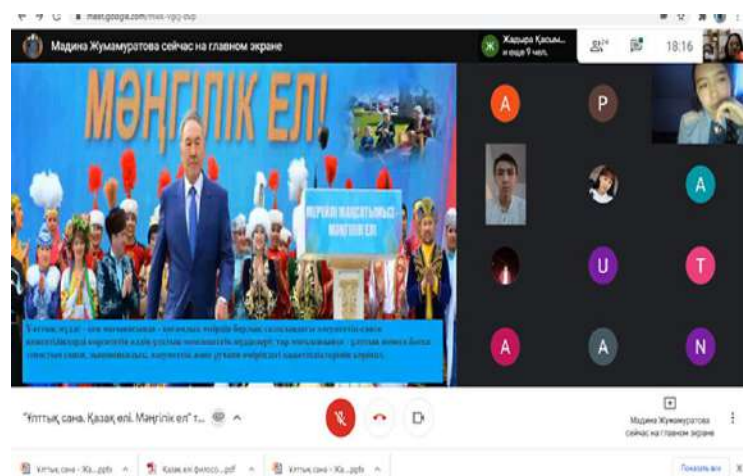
meet.google.com/mxs-vgqj-dup

Мадина Жумамуратова сейчас на главном экране

Ж Жадыра Қасым... и еще 9 чел.

24

18:16

МӘҢГІЛІК ЕЛ!

МЕРЕЙЛІ МАҚСАТЫМЫЗ МӘҢГІЛІК ЕЛ

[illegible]

A P A U T A A N

"Ұлттық сана. Қазақ елі. Мәңгілік ел" т...

Мадина Жумамуратова сейчас на главном экране

Ұлттық сана - Қа....pptx

Қазақ ел филосо....pdf

Ұлттық сана - Қа....pptx

Показать все